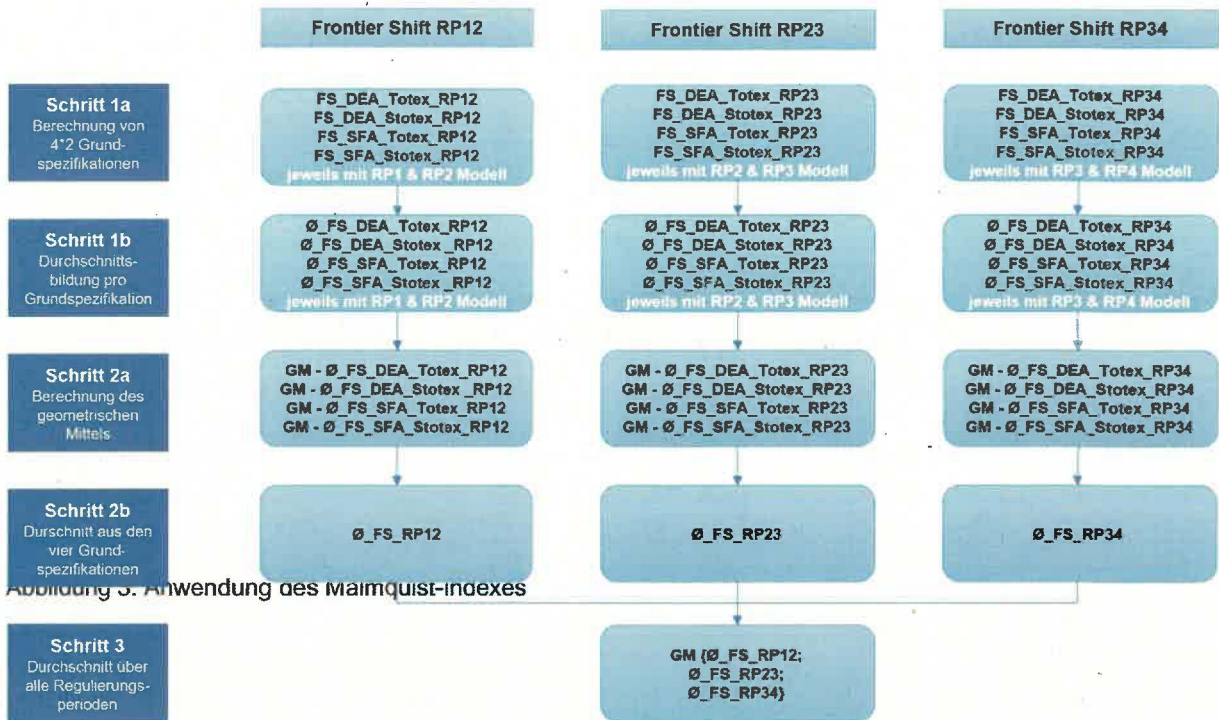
Frontier Shift RP12

Frontier Shift RP23

Frontier Shift RP34

Schritt 1a
Berechnung von 4*2 Grundspezifikationen

FS_DEA_Totex_RP12
FS_DEA_Stotex_RP12
FS_SFA_Totex_RP12
FS_SFA_Stotex_RP12
jeweils mit RP1 & RP2 Modell

FS_DEA_Totex_RP23
FS_DEA_Stotex_RP23
FS_SFA_Totex_RP23
FS_SFA_Stotex_RP23
jeweils mit RP2 & RP3 Modell

FS_DEA_Totex_RP34
FS_DEA_Stotex_RP34
FS_SFA_Totex_RP34
FS_SFA_Stotex_RP34
jeweils mit RP3 & RP4 Modell

Schritt 1b
Durchschnittsbildung pro Grundspezifikation

Ø_FS_DEA_Totex_RP12
Ø_FS_DEA_Stotex_RP12
Ø_FS_SFA_Totex_RP12
Ø_FS_SFA_Stotex_RP12
jeweils mit RP1 & RP2 Modell

Ø_FS_DEA_Totex_RP23
Ø_FS_DEA_Stotex_RP23
Ø_FS_SFA_Totex_RP23
Ø_FS_SFA_Stotex_RP23
jeweils mit RP2 & RP3 Modell

Ø_FS_DEA_Totex_RP34
Ø_FS_DEA_Stotex_RP34
Ø_FS_SFA_Totex_RP34
Ø_FS_SFA_Stotex_RP34
jeweils mit RP3 & RP4 Modell

Schritt 2a
Berechnung des geometrischen Mittels

GM - Ø_FS_DEA_Totex_RP12
GM - Ø_FS_DEA_Stotex_RP12
GM - Ø_FS_SFA_Totex_RP12
GM - Ø_FS_SFA_Stotex_RP12

GM - Ø_FS_DEA_Totex_RP23
GM - Ø_FS_DEA_Stotex_RP23
GM - Ø_FS_SFA_Totex_RP23
GM - Ø_FS_SFA_Stotex_RP23

GM - Ø_FS_DEA_Totex_RP34
GM - Ø_FS_DEA_Stotex_RP34
GM - Ø_FS_SFA_Totex_RP34
GM - Ø_FS_SFA_Stotex_RP34

Schritt 2b
Durschnitt aus den vier Grundspezifikationen

Ø_FS_RP12

Ø_FS_RP23

Ø_FS_RP34

Abbildung 3: Anwendung des Malmquist-Indexes

Schritt 3
Durchschnitt über alle Regulierungsperioden

GM {Ø_FS_RP12;
Ø_FS_RP23;
Ø_FS_RP34}